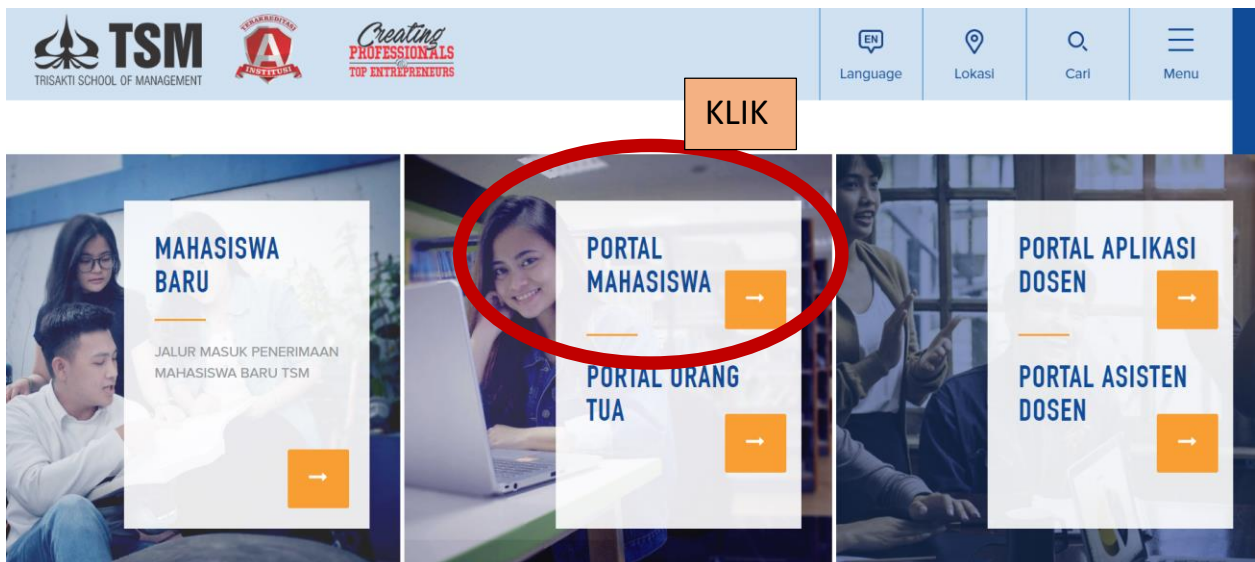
TSM
TRISAKTI SCHOOL OF MANAGEMENT

TERAKREDITASI
A
INSTITUSI

Creating
PROFESSIONALS
&
TOP ENTREPRENEURS

EN
Language

Lokasi

Cari

Menu

KLIK

MAHASISWA BARU

JALUR MASUK PENERIMAAN MAHASISWA BARU TSM

→

PORTAL MAHASISWA

→

PORTAL ORANG TUA

→

PORTAL APLIKASI DOSEN

→

PORTAL ASISTEN DOSEN

→